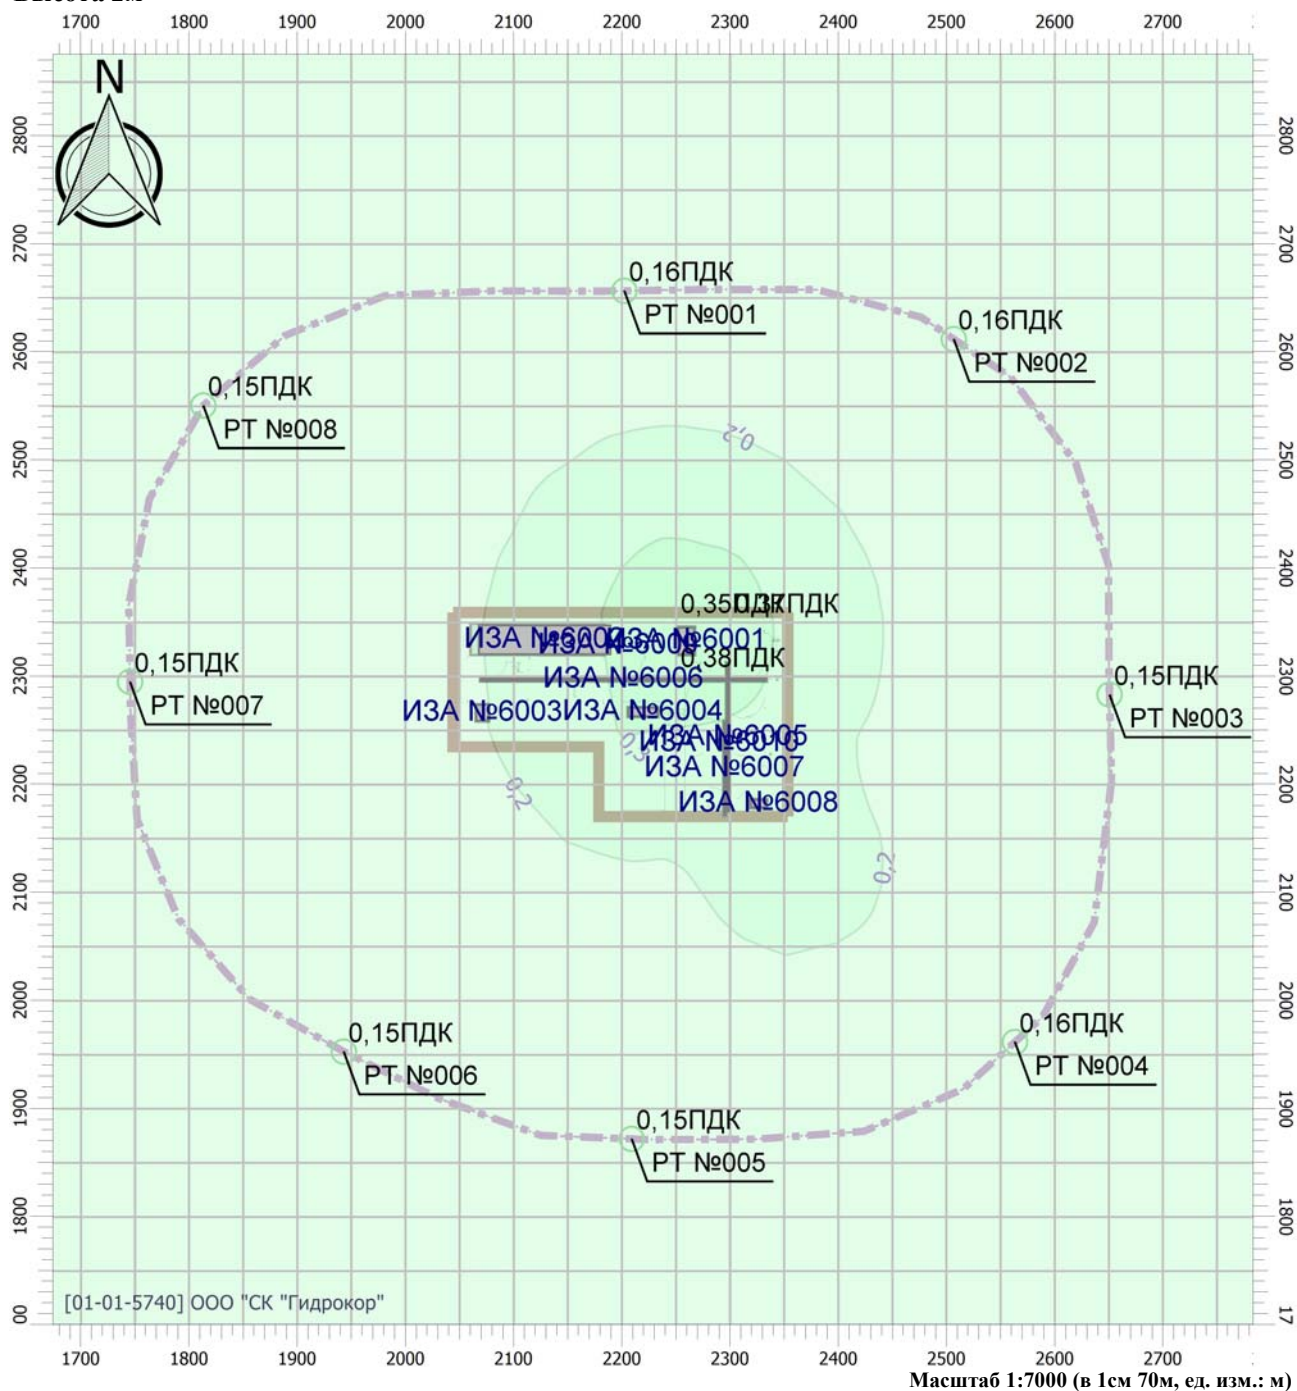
1700 1800 1900 2000 2100 2200 2300 2400 2500 2600 2700

N

2800
2700
2600
2500
2400
2300
2200
2100
2000
1900
1800

0,16ПДК
РТ №001
0,16ПДК
РТ №002
0,15ПДК
РТ №008
0,2
0,35ПДК 0,37ПДК
ИЗА №6002 ИЗА №6009 ИЗА №6001
0,38ПДК
ИЗА №6006
0,15ПДК
РТ №007
ИЗА №6003 ИЗА №6004
ИЗА №6005
ИЗА №6010
ИЗА №6007
ИЗА №6008
0,15ПДК
РТ №003
0,2
0,2
0,15ПДК
РТ №006
0,16ПДК
РТ №004
0,15ПДК
РТ №005

[01-01-5740] ООО "СК "Гидрокор"

1700 1800 1900 2000 2100 2200 2300 2400 2500 2600 2700
Масштаб 1:7000 (в 1см 70м, ед. изм.: м)